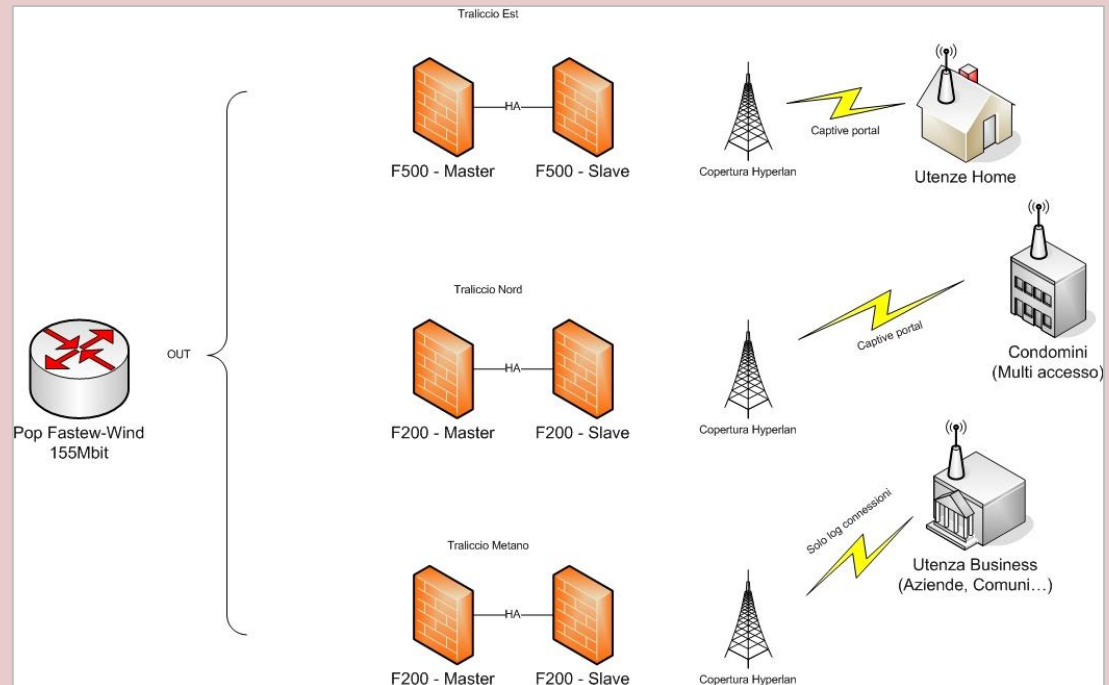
Traliccio Est

HA

F500 - Master

F500 - Slave

Copertura Hyperlan

Captive portal

Utenze Home

Traliccio Nord

HA

F200 - Master

F200 - Slave

Copertura Hyperlan

Captive portal

Condomini
(Multi accesso)

Pop Fastew-Wind
155Mbit

OUT

Traliccio Metano

HA

F200 - Master

F200 - Slave

Copertura Hyperlan

Solo log connessioni

Utenza Business
(Aziende, Comuni…)

Copertura Hyperlan